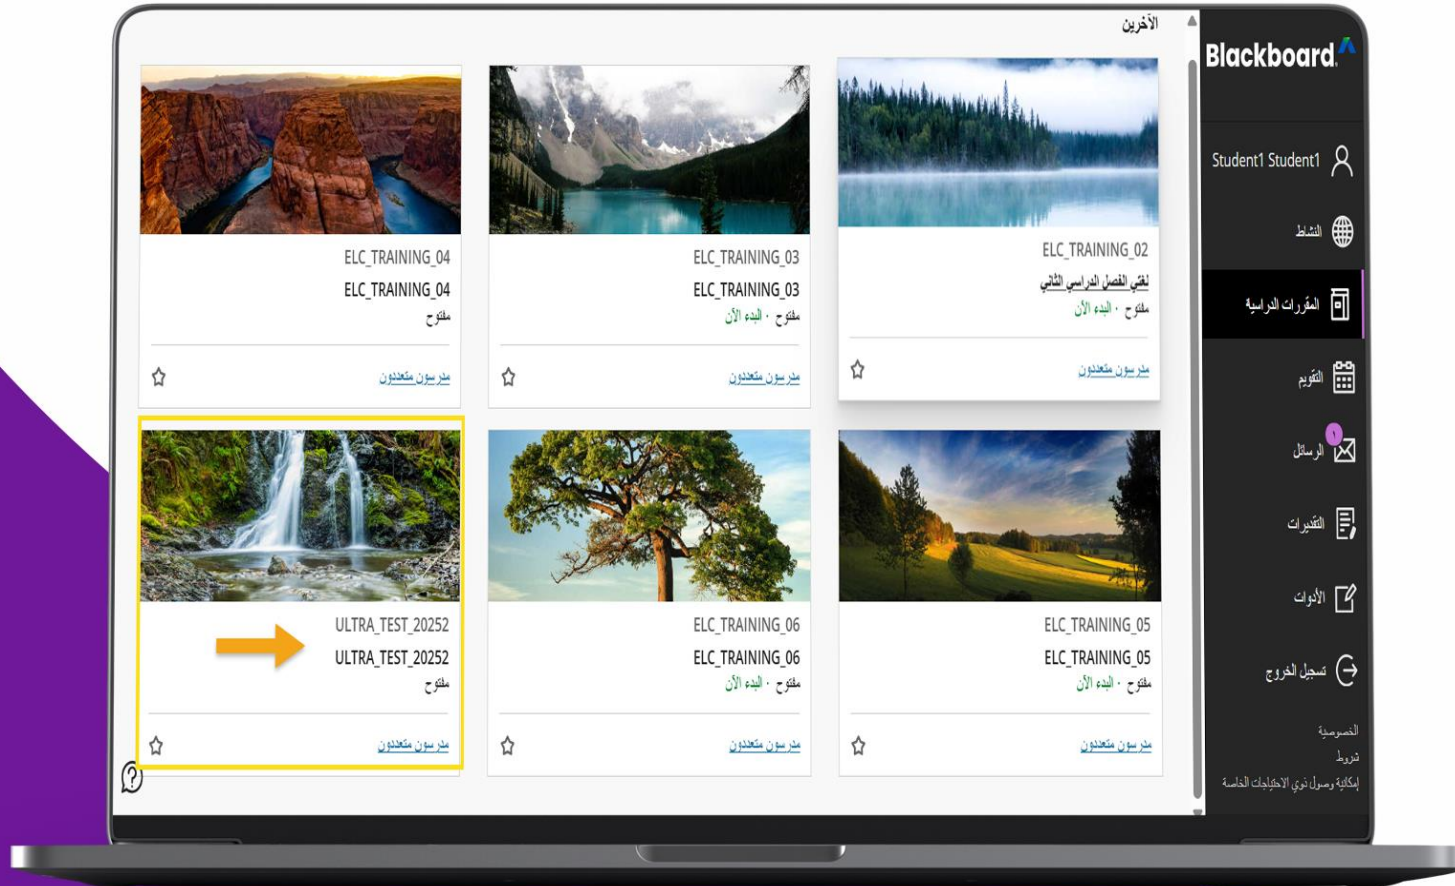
Blackboard

Student1 Student1

النشاط

المقررات الدراسية

التقويم

الرسائل

التقديرات

الأدوات

تسجيل الخروج

الخصوصية

شروط

إمكانية وصول ذوي الاحتياجات الخاصة

الآخرين

ELC_TRAINING_02
لغتي الفصل الدراسي الثاني
مفتوح · البدء الآن
مدرسون متعددون

ELC_TRAINING_03
ELC_TRAINING_03
مفتوح · البدء الآن
مدرسون متعددون

ELC_TRAINING_04
ELC_TRAINING_04
مفتوح
مدرسون متعددون

ELC_TRAINING_05
ELC_TRAINING_05
مفتوح · البدء الآن
مدرسون متعددون

ELC_TRAINING_06
ELC_TRAINING_06
مفتوح · البدء الآن
مدرسون متعددون

ULTRA_TEST_20252
ULTRA_TEST_20252
مفتوح
مدرسون متعددون

?